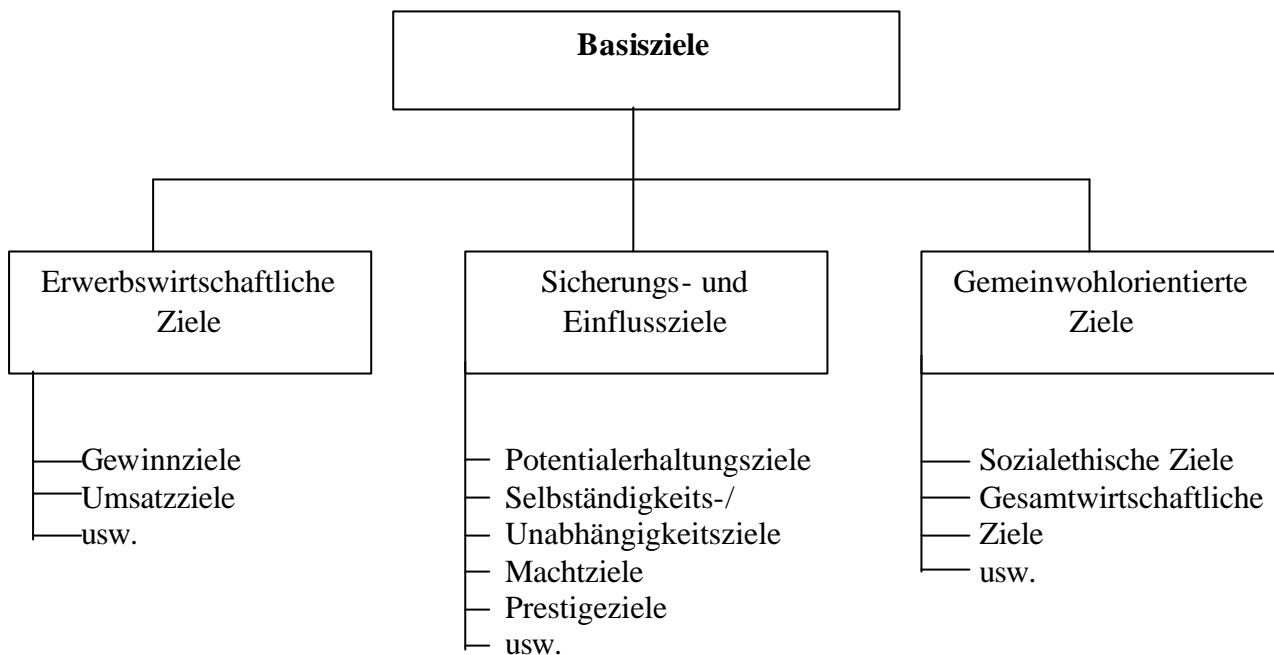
**Basisziele**

Erwerbswirtschaftliche Ziele

Gewinnziele
Umsatzziele
usw.

Sicherungs- und Einflussziele

Potentialerhaltungsziele
Selbständigkeits-/
Unabhängigkeitsziele
Machtziele
Prestigeziele
usw.

Gemeinwohlorientierte Ziele

Sozialethische Ziele
Gesamtwirtschaftliche
Ziele
usw.